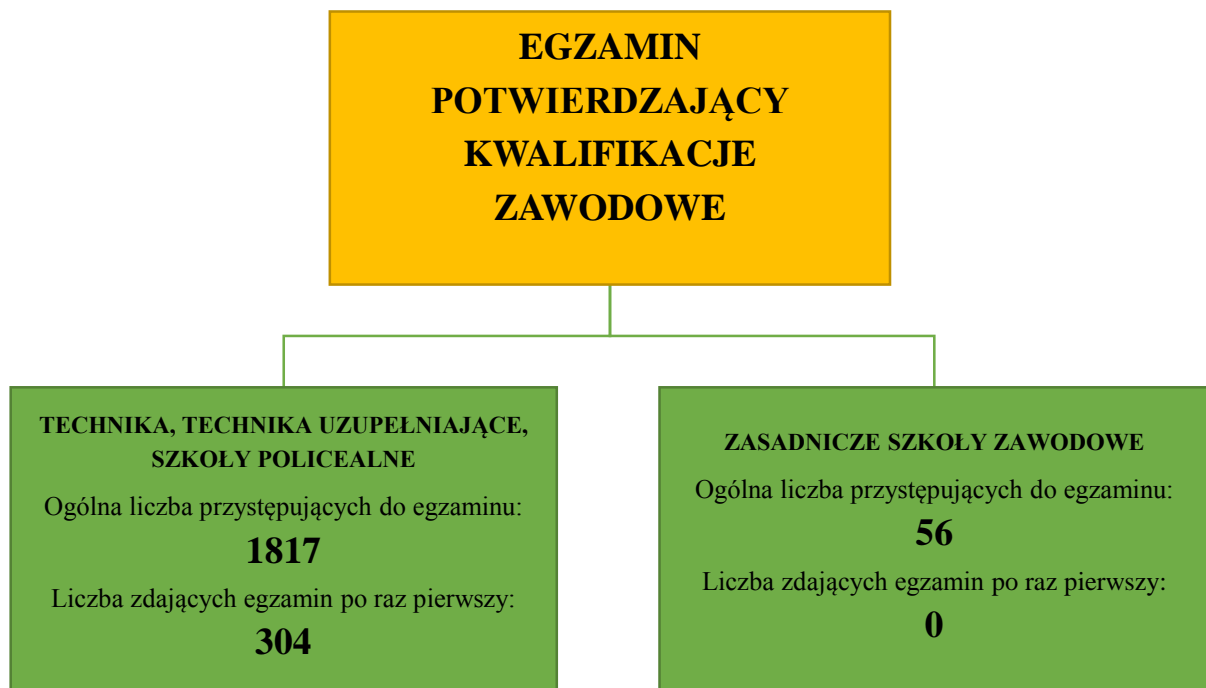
EGZAMIN POTWIERDZAJĄCY KWALIFIKACJE ZAWODOWE

TECHNIKA, TECHNIKA UZUPEŁNIAJĄCE, SZKOŁY POLICEALNE

Ogólna liczba przystępujących do egzaminu:

1817

Liczba zdających egzamin po raz pierwszy:

304

ZASADNICZE SZKOŁY ZAWODOWE

Ogólna liczba przystępujących do egzaminu:

56

Liczba zdających egzamin po raz pierwszy:

0